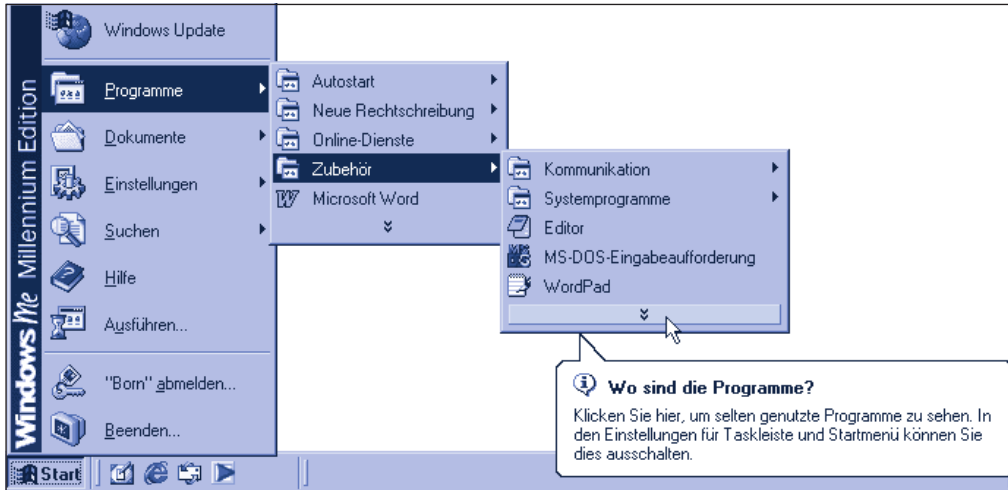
Windows Me Millennium Edition

Windows Update

Programme

Dokumente

Einstellungen

Suchen

Hilfe

Ausführen...

"Born" abmelden...

Beenden...

Autostart

Neue Rechtschreibung

Online-Dienste

Zubehör

Microsoft Word

Kommunikation

Systemprogramme

Editor

MS-DOS-Eingabeaufforderung

WordPad

Wo sind die Programme?

Klicken Sie hier, um selten genutzte Programme zu sehen. In den Einstellungen für Taskleiste und Startmenü können Sie dies ausschalten.

Start